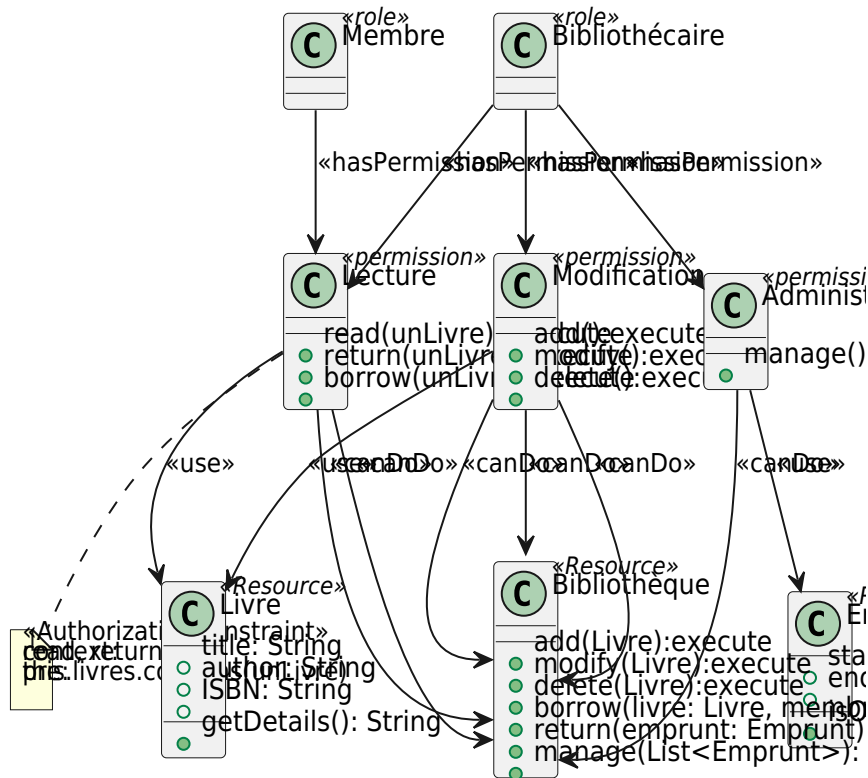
«role»
Membre

«role»
Bibliothécaire

«hasPermission» «hasPermission» «hasPermission» «hasPermission»

«permission»
Lecture

read(unLivre)
return(unLivre)
borrow(unLivre)

«permission»
Modification

add():execute
modify():execute
delete():execute

«permission»
Administ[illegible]

manage()

«use» «use» «canDo» «canDo» «canDo» «canDo» «canDo» «use»

«Authorization Constraint»
read, return
context
pre: livres.co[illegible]

«Resource»
Livre

title: String
author: String
ISBN: String
getDetails(): String

«Resource»
Bibliothèque

add(Livre):execute
modify(Livre):execute
delete(Livre):execute
borrow(livre: Livre, memb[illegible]
return(emprunt: Emprunt)
manage(List<Emprunt>):

«R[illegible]
E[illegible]
sta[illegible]
enc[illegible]
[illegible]